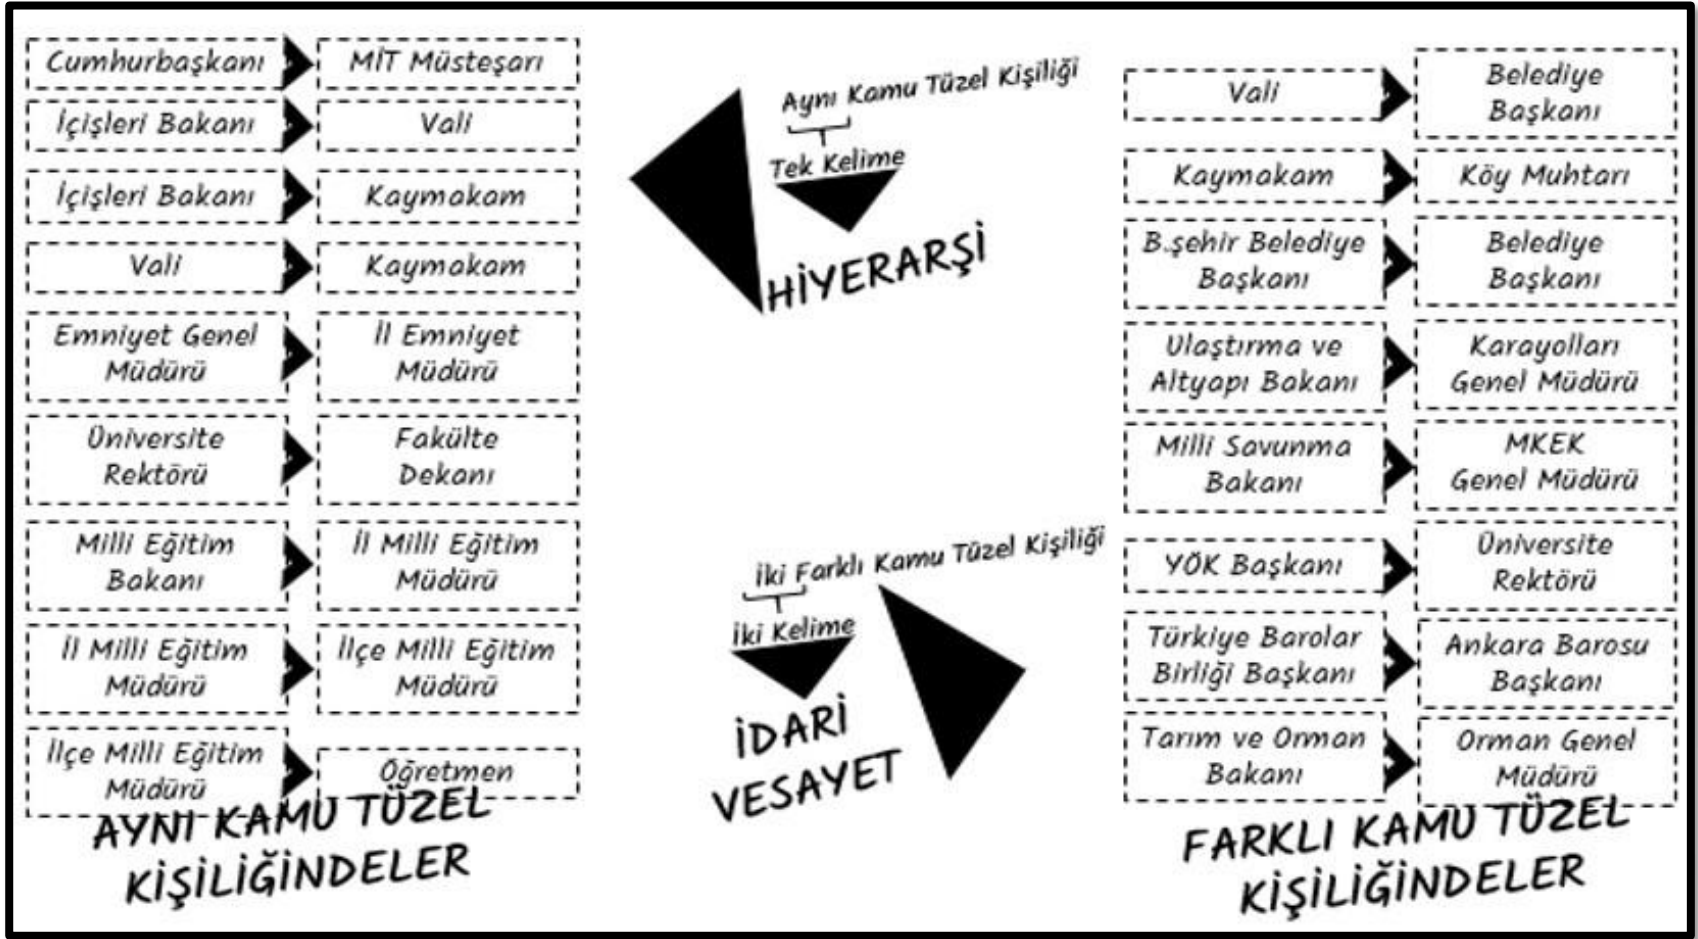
Cumhurbaşkanı | MİT Müsteşarı
İçişleri Bakanı | Vali
İçişleri Bakanı | Kaymakam
Vali | Kaymakam
Emniyet Genel Müdürü | İl Emniyet Müdürü
Üniversite Rektörü | Fakülte Dekanı
Milli Eğitim Bakanı | İl Milli Eğitim Müdürü
İl Milli Eğitim Müdürü | İlçe Milli Eğitim Müdürü
İlçe Milli Eğitim Müdürü | Öğretmen

AYNI KAMU TÜZEL KİŞİLİĞİNDELER

Aynı Kamu Tüzel Kişiliği
Tek Kelime
HİYERARŞİ

İki Farklı Kamu Tüzel Kişiliği
İki Kelime
İDARİ VESAYET

Vali | Belediye Başkanı
Kaymakam | Köy Muhtarı
B.şehir Belediye Başkanı | Belediye Başkanı
Ulaştırma ve Altyapı Bakanı | Karayolları Genel Müdürü
Milli Savunma Bakanı | MKEK Genel Müdürü
YÖK Başkanı | Üniversite Rektörü
Türkiye Barolar Birliği Başkanı | Ankara Barosu Başkanı
Tarım ve Orman Bakanı | Orman Genel Müdürü

FARKLI KAMU TÜZEL KİŞİLİĞİNDELER